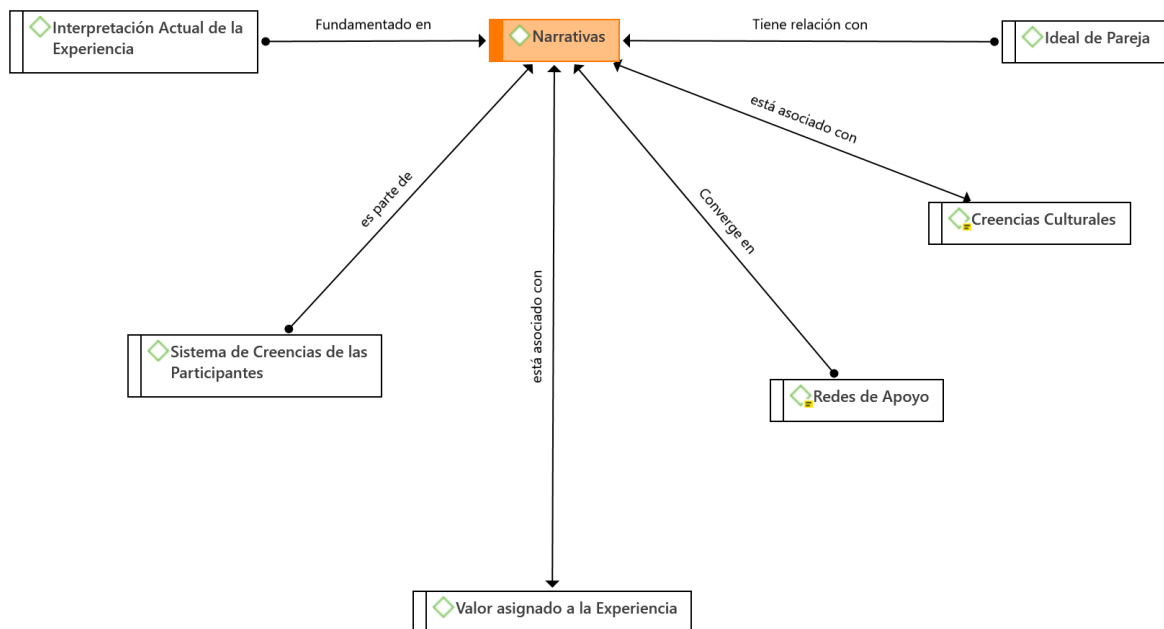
Interpretación Actual de la Experiencia

Fundamentado en

Narrativas

Tiene relación con

Ideal de Pareja

está asociado con

Creencias Culturales

es parte de

está asociado con

Converge en

Sistema de Creencias de las Participantes

Redes de Apoyo

Valor asignado a la Experiencia